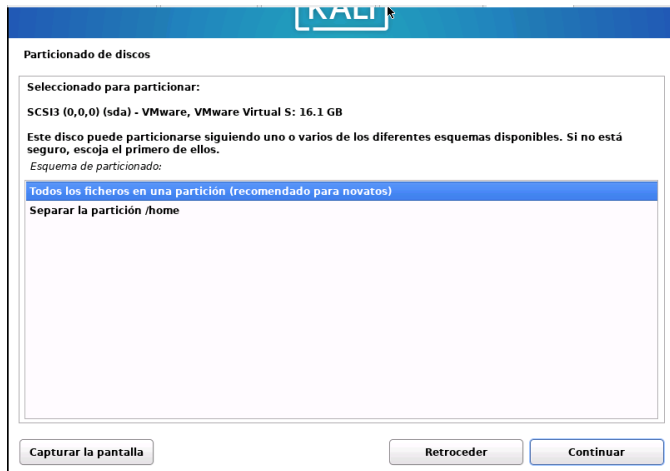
KALI

Particionado de discos

Seleccionado para particionar:

SCSI3 (0,0,0) (sda) - VMware, VMware Virtual S: 16.1 GB

Este disco puede particionarse siguiendo uno o varios de los diferentes esquemas disponibles. Si no está seguro, escoja el primero de ellos.

Esquema de particionado:

Todos los ficheros en una partición (recomendado para novatos)
Separar la partición /home

Capturar la pantalla

Retroceder

Continuar